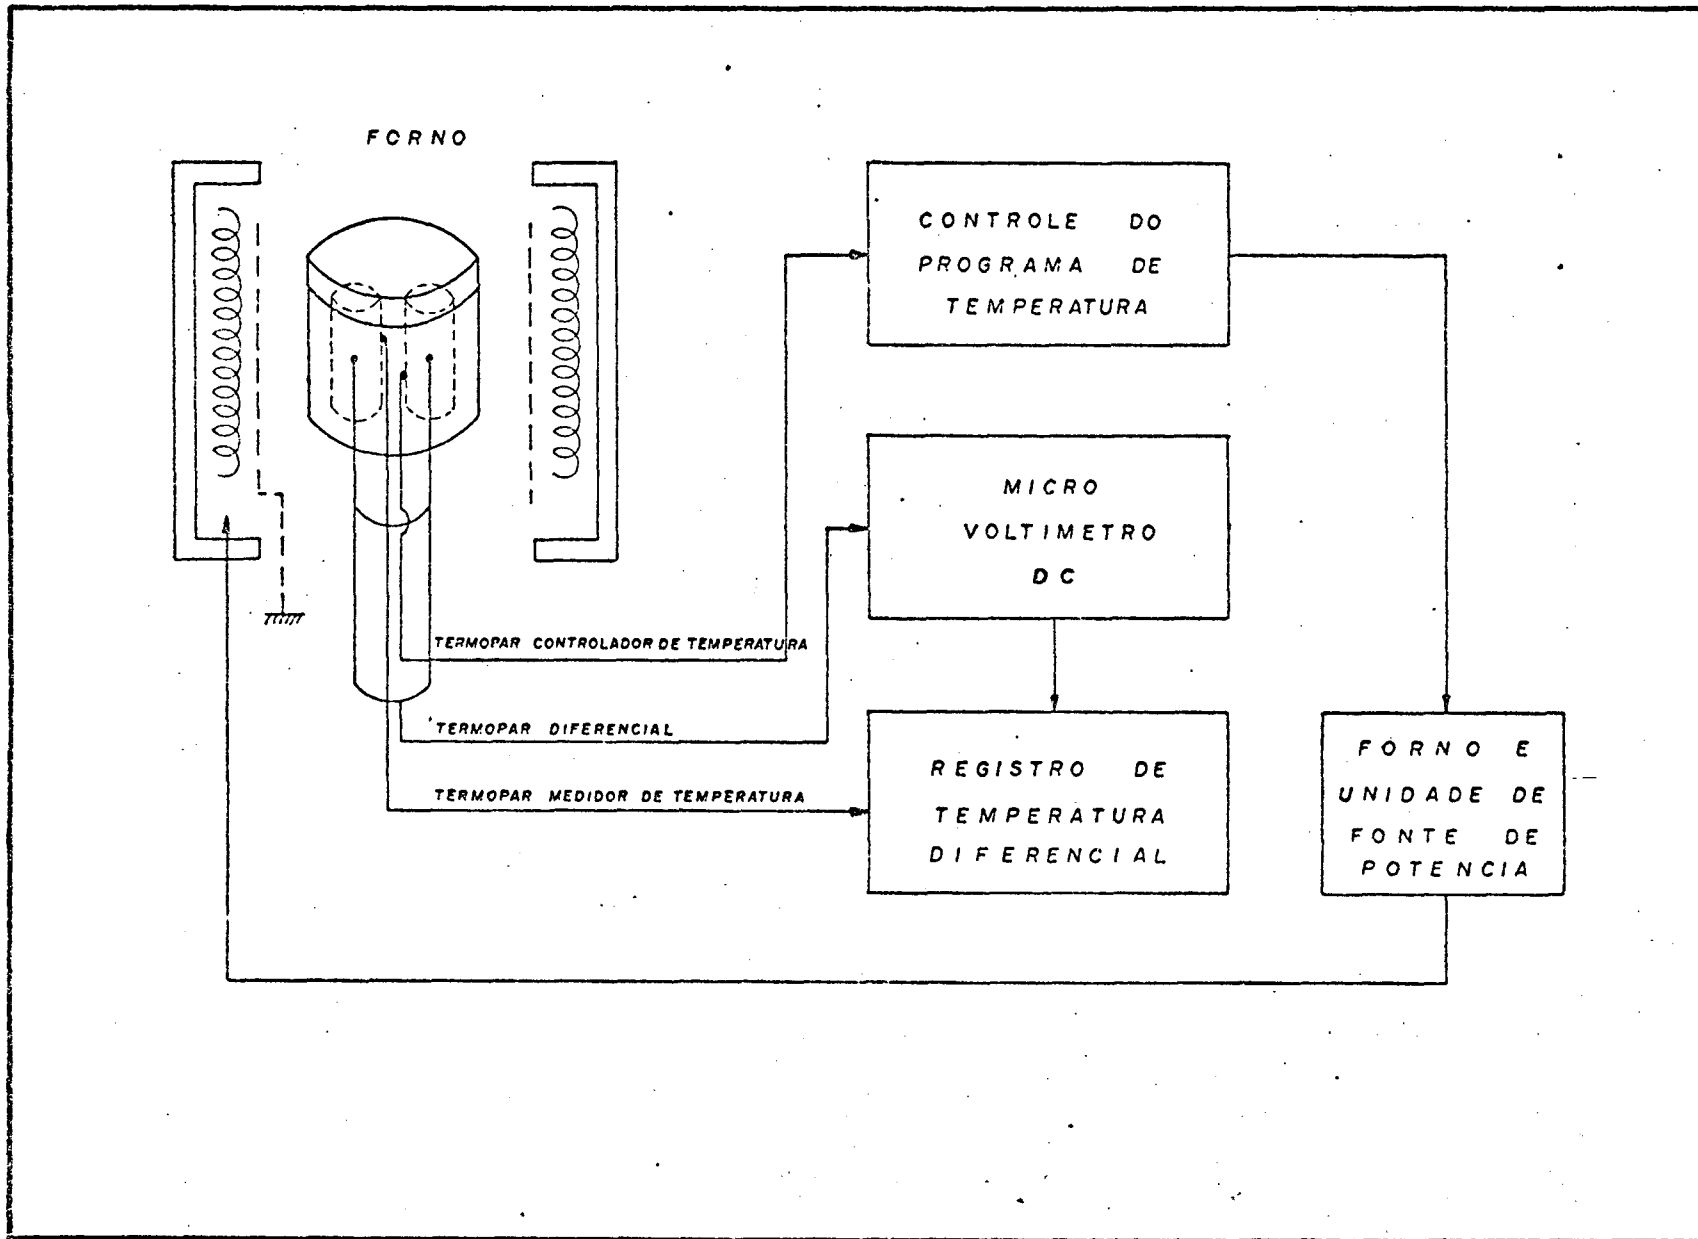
FORNO

CONTROLE DO PROGRAMA DE TEMPERATURA

MICRO VOLTIMETRO DC

TERMOPAR CONTROLADOR DE TEMPERATURA

TERMOPAR DIFERENCIAL

TERMOPAR MEDIDOR DE TEMPERATURA

REGISTRO DE TEMPERATURA DIFERENCIAL

FORNO E UNIDADE DE FONTE DE POTENCIA